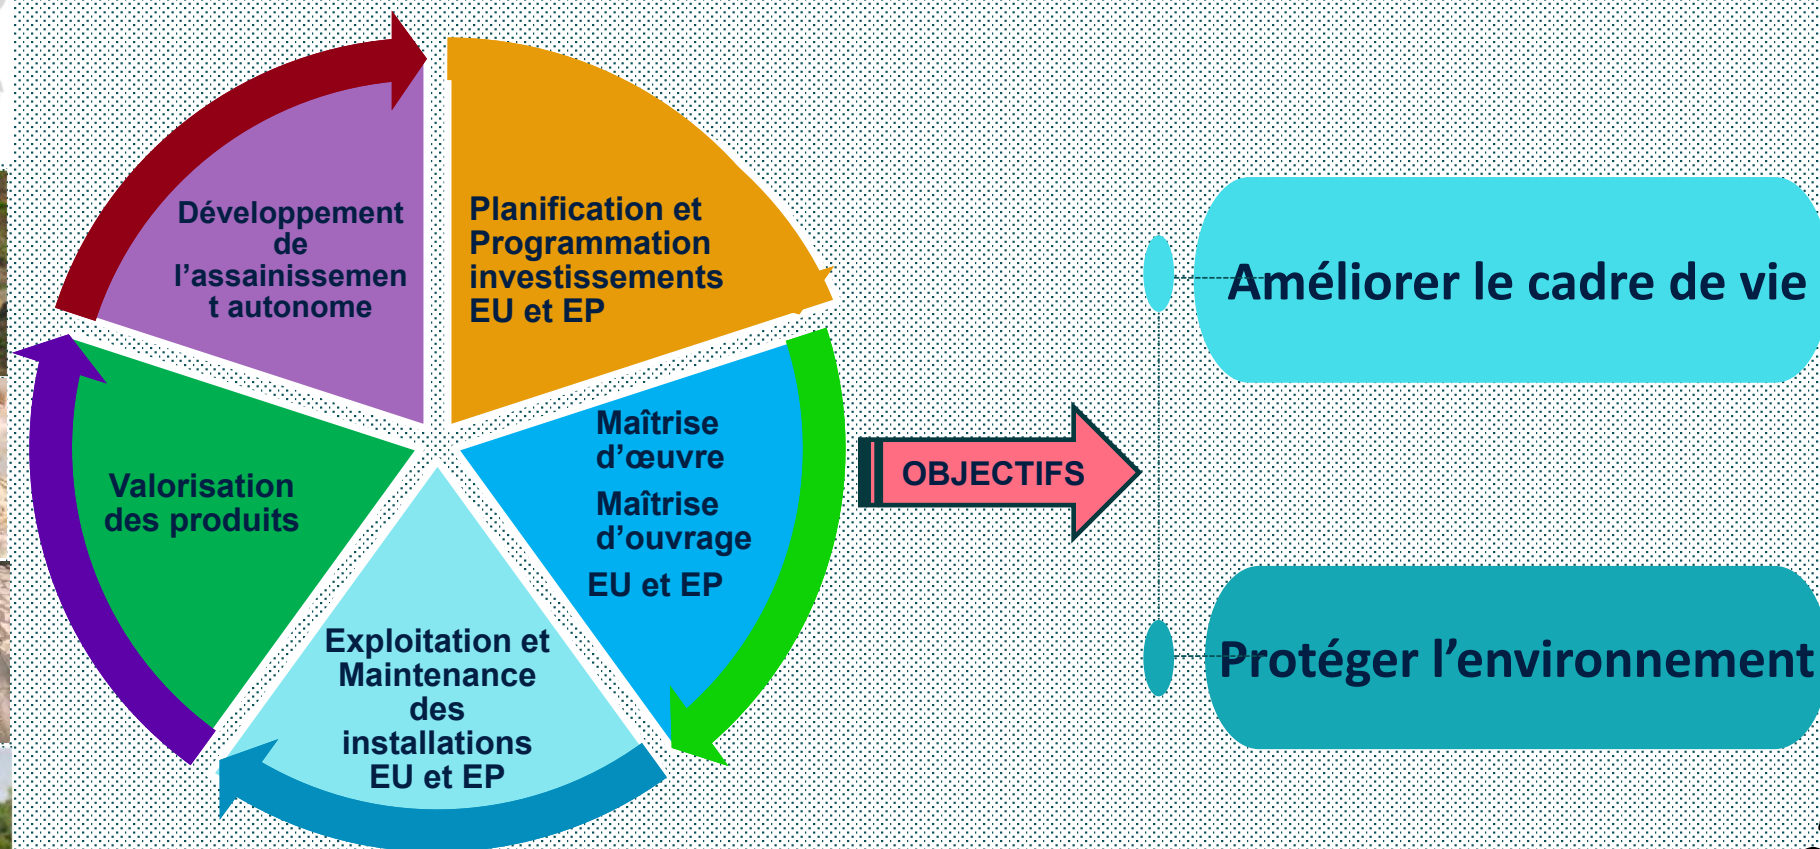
Développement de l'assainissement autonome

Planification et Programmation investissements EU et EP

Maîtrise d'œuvre
Maîtrise d'ouvrage
EU et EP

Exploitation et Maintenance des installations EU et EP

Valorisation des produits

OBJECTIFS

Améliorer le cadre de vie

Protéger l'environnement